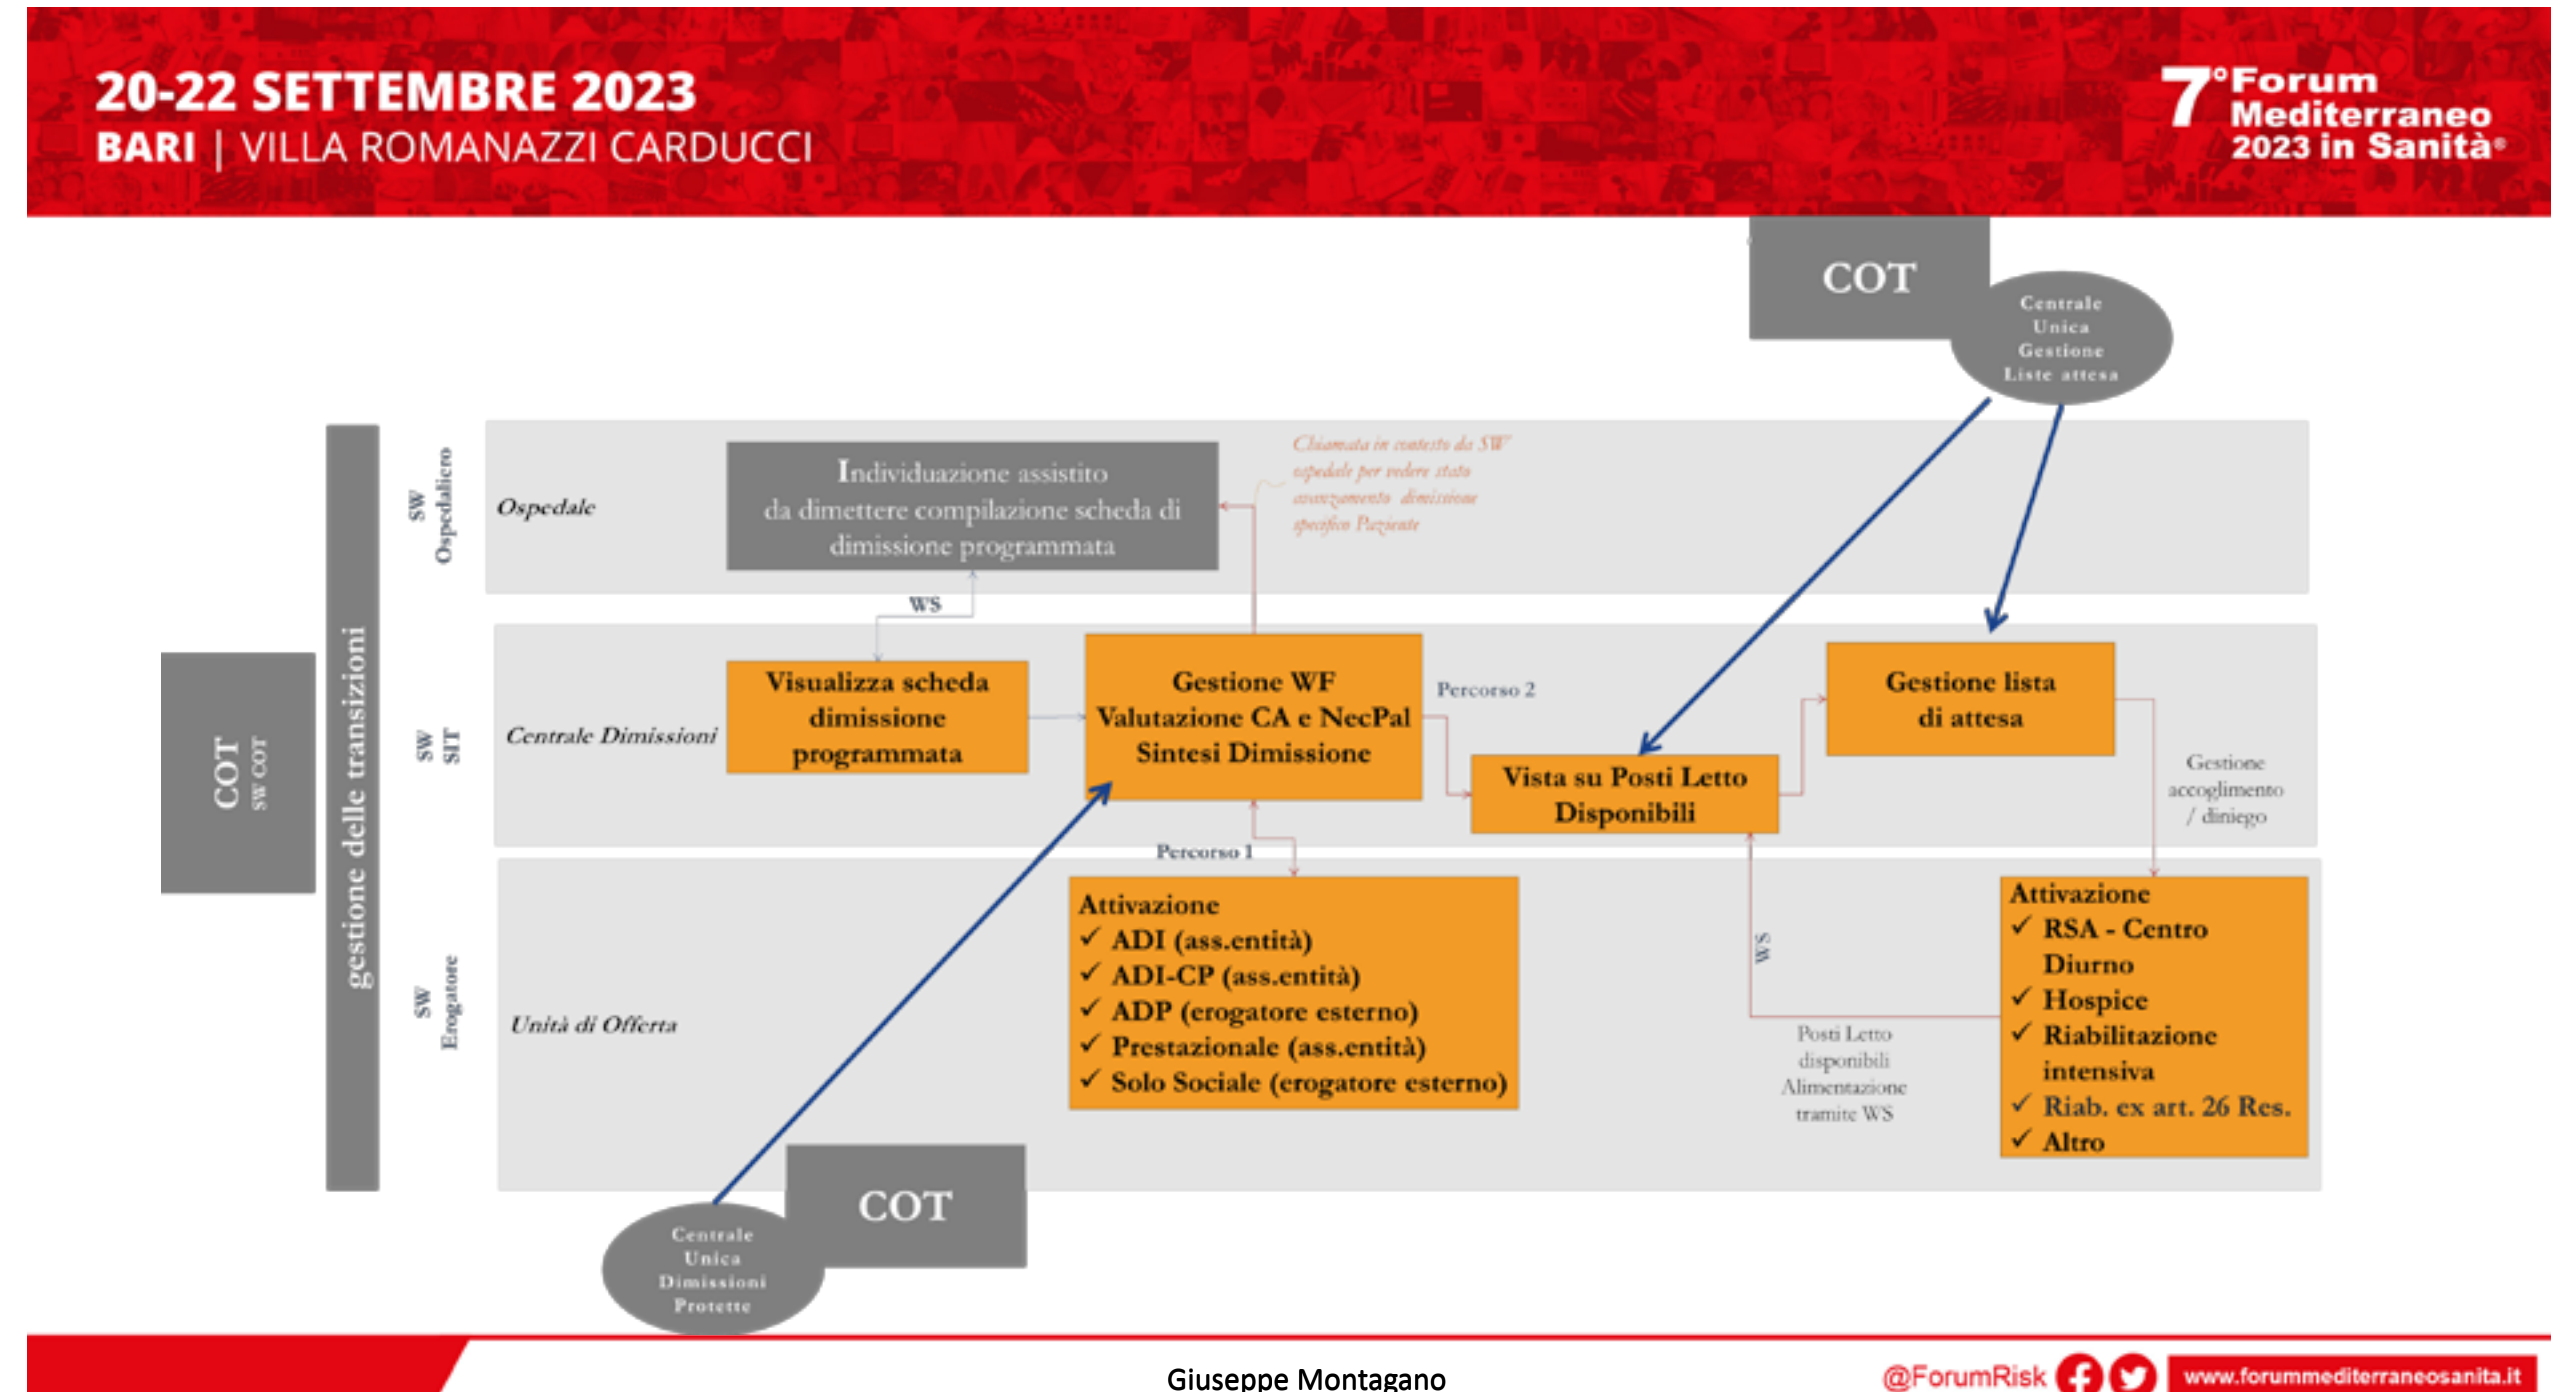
20-22 SETTEMBRE 2023
BARI | VILLA ROMANAZZI CARDUCCI

7° Forum Mediterraneo 2023 in Sanità®

COT

Centrale Unica Gestione Liste attesa

COT
SW COT

gestione delle transizioni

SW Ospedaliero

Ospedale

Individuazione assistito da dimettere compilazione scheda di dimissione programmata

Chiamata in contesto da SW ospedale per vedere stato avanzamento dimissione specifico Paziente

WS

SW SIT

Centrale Dimissioni

Visualizza scheda dimissione programmata

Gestione WF Valutazione CA e NecPal Sintesi Dimissione

Percorso 2

Vista su Posti Letto Disponibili

Gestione lista di attesa

Gestione accoglimento / diniego

Percorso 1

SW Erogatore

Unità di Offerta

Attivazione
✓ ADI (ass.entità)
✓ ADI-CP (ass.entità)
✓ ADP (erogatore esterno)
✓ Prestazionale (ass.entità)
✓ Solo Sociale (erogatore esterno)

WS

Posti Letto disponibili Alimentazione tramite WS

Attivazione
✓ RSA - Centro Diurno
✓ Hospice
✓ Riabilitazione intensiva
✓ Riab. ex art. 26 Res.
✓ Altro

COT

Centrale Unica Dimissioni Protette

Giuseppe Montagano

@ForumRisk

www.forummediterraneosanita.it